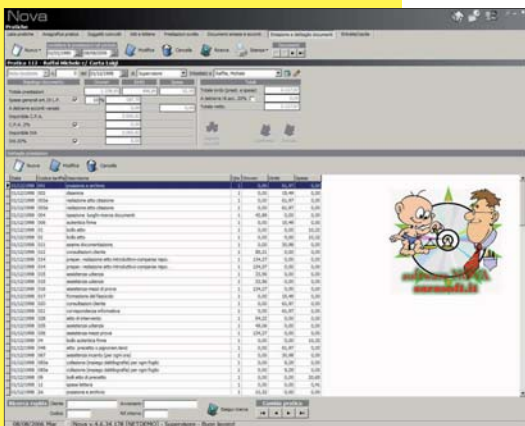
Nova

Pratiche

Nuovo

Modifica

Cancella

Ricerca

Stampa

Pratica 112 - Ruffal Michele c/ Curta Luigi

Totale onorari

Spese generali

Imponibile

Totale lordo

Nuovo

Modifica

Cancella

posizione e archivio

diaria

redazione atto citazione

redazione atto citazione

ispezione luoghi ricerca documenti

autentica firme

bollo atto

bollo atto

esame documentazione

consultazioni cliente

prepar. redazione atto introduttivo comparsa ripo.

prepar. redazione atto introduttivo comparsa ripo.

assistenza udienza

assistenza udienza

assistenza mezzi di prova

formazione del fascicolo

consultazioni cliente

corrispondenza informativa

atto di intervento

assistenza udienza

assistenza mezzi prova

bollo autentica firme

atto precetto o pignorazione

atto precetto (per ogni ora)

collazione (mannay dattilografia) per ogni foglio

collazione (mannay dattilografia) per ogni foglio

bollo atto di precetto

spese lettera

posizione e archivio

Esegui ricerca

Nova v. 4.4.16 C/R [NETDEMO] - Supervisore - Buon lavoro!

cezanoft.it